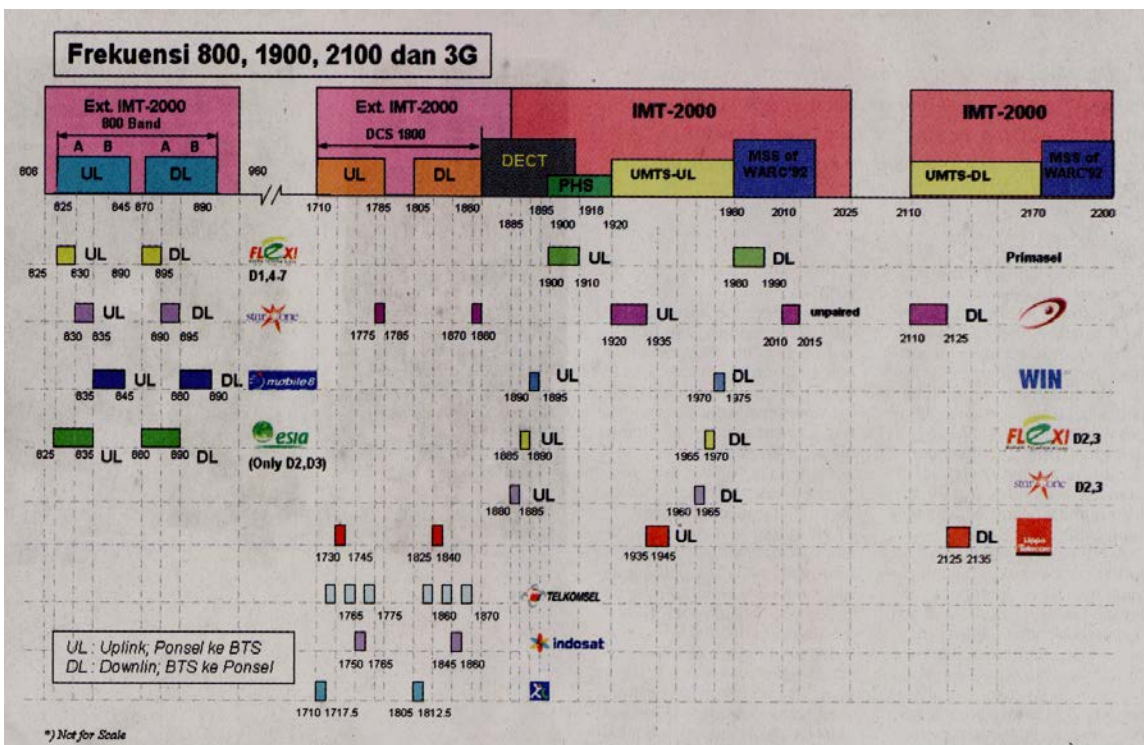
Frekuensi 800, 1900, 2100 dan 3G

Ext. IMT-2000
800 Band
A B A B
UL DL
806 960
825 845 870 890

Ext. IMT-2000
DCS 1800
UL DL
1710 1785 1805 1880

DECT
PHS
1885 1895 1900 1918 1920

IMT-2000
UMTS-UL
MSS of WARC'92
1980 2010 2025

IMT-2000
UMTS-DL
MSS of WARC'92
2110 2170 2200

UL DL
825 830 890 895
FLEXI D1,4-7
UL 1900 1910
DL 1980 1990
Primasel

UL DL
830 835 890 895
StarOne
1775 1785 1870 1880
UL 1920 1935
unpaired 2010 2015
DL 2110 2125

UL DL
835 845 880 890
mobile8
UL 1890 1895
DL 1970 1975
WIN

825 835 UL 880 890 DL
esia (Only D2,D3)
UL 1885 1890
DL 1965 1970
FLEXI D2,3

UL 1880 1885
DL 1960 1965
StarOne D2,3

1730 1745 1825 1840
UL 1935 1945
DL 2125 2135
Lippo Telecom

1765 1775 1860 1870
TELKOMSEL

1750 1765 1845 1860
indosat

1710 1717.5 1805 1812.5

UL : Uplink; Ponsel ke BTS
DL : Downlin; BTS ke Ponsel

*) Not for Scale